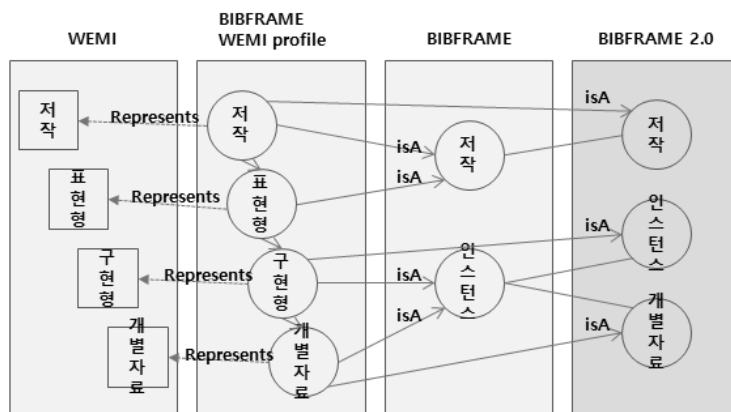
WEMI

BIBFRAME WEMI profile

BIBFRAME

BIBFRAME 2.0

저작

Represents

저작

isA

isA

저작

표현형

Represents

표현형

isA

isA

인스턴스

구현형

Represents

구현형

isA

인스턴스

isA

개별자료

Represents

개별자료

isA

개별자료